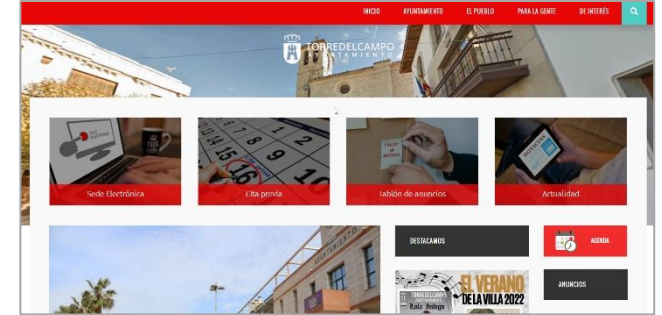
INICIO AYUNTAMIENTO EL PUEBLO PARA LA GENTE DE INTERÉS

TORREDELCAMPO
AYUNTAMIENTO

Sede Electrónica

Cita previa

Tablón de anuncios

Actualidad

DESTACAMOS

AGENDA

ANUNCIOS

EL VERANO DE LA VILLA 2022

TORREDELCAMPO

Lola Índigo